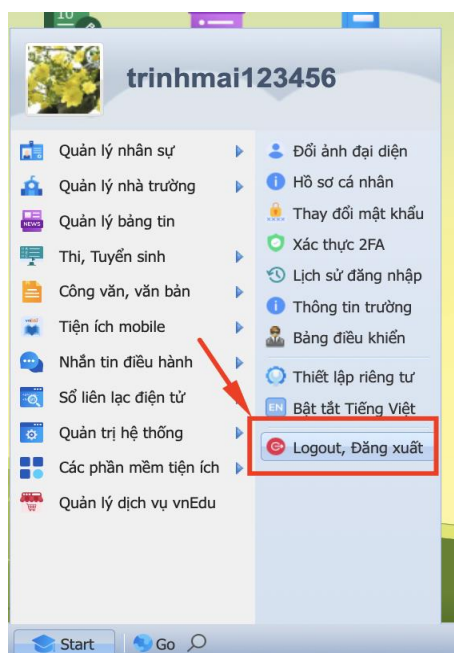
10

trinhmai123456

Quản lý nhân sự
Quản lý nhà trường
Quản lý bảng tin
Thi, Tuyển sinh
Công văn, văn bản
Tiện ích mobile
Nhắn tin điều hành
Sổ liên lạc điện tử
Quản trị hệ thống
Các phần mềm tiện ích
Quản lý dịch vụ vnEdu

Đổi ảnh đại diện
Hồ sơ cá nhân
Thay đổi mật khẩu
Xác thực 2FA
Lịch sử đăng nhập
Thông tin trường
Bảng điều khiển
Thiết lập riêng tư
EN Bật tắt Tiếng Việt
Logout, Đăng xuất

Start
Go